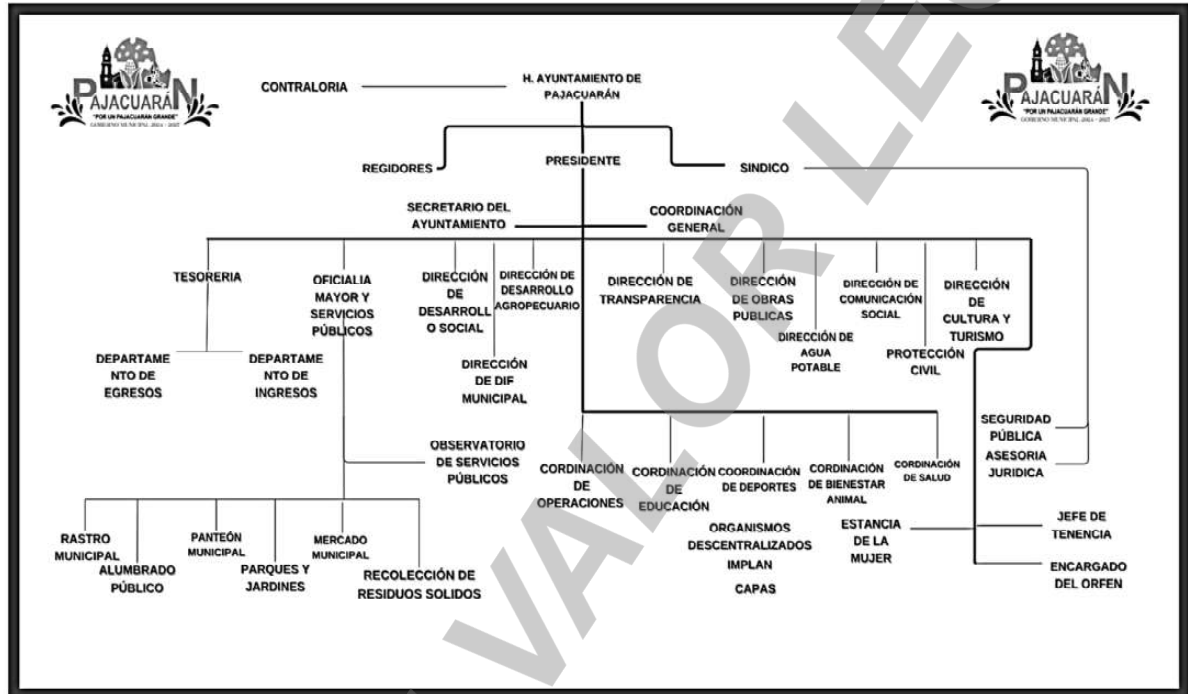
PAJACUARÁN
"POR UN PAJACUARÁN GRANDE"
GOBIERNO MUNICIPAL 2024 - 2027

PAJACUARÁN
"POR UN PAJACUARÁN GRANDE"
GOBIERNO MUNICIPAL 2024 - 2027

CONTRALORIA

H. AYUNTAMIENTO DE PAJACUARÁN

REGIDORES

PRESIDENTE

SINDICO

SECRETARIO DEL AYUNTAMIENTO

COORDINACIÓN GENERAL

TESORERIA

OFICIALIA MAYOR Y SERVICIOS PÚBLICOS

DIRECCIÓN DE DESARROLLO SOCIAL

DIRECCIÓN DE DESARROLLO AGROPECUARIO

DIRECCIÓN DE TRANSPARENCIA

DIRECCIÓN DE OBRAS PUBLICAS

DIRECCIÓN DE COMUNICACIÓN SOCIAL

DIRECCIÓN DE CULTURA Y TURISMO

DIRECCIÓN DE AGUA POTABLE

PROTECCIÓN CIVIL

DEPARTAMENTO DE EGRESOS

DEPARTAMENTO DE INGRESOS

DIRECCIÓN DE DIF MUNICIPAL

SEGURIDAD PÚBLICA

ASESORIA JURIDICA

OBSERVATORIO DE SERVICIOS PÚBLICOS

CORDINACIÓN DE OPERACIONES

CORDINACIÓN DE EDUCACIÓN

COORDINACIÓN DE DEPORTES

CORDINACIÓN DE BIENESTAR ANIMAL

CORDINACIÓN DE SALUD

JEFE DE TENENCIA

ENCARGADO DEL ORFEN

ORGANISMOS DESCENTRALIZADOS

IMPLAN

CAPAS

ESTANCIA DE LA MUJER

RASTRO MUNICIPAL

ALUMBRADO PÚBLICO

PANTEÓN MUNICIPAL

PARQUES Y JARDINES

MERCADO MUNICIPAL

RECOLECCIÓN DE RESIDUOS SOLIDOS

VALOR LE